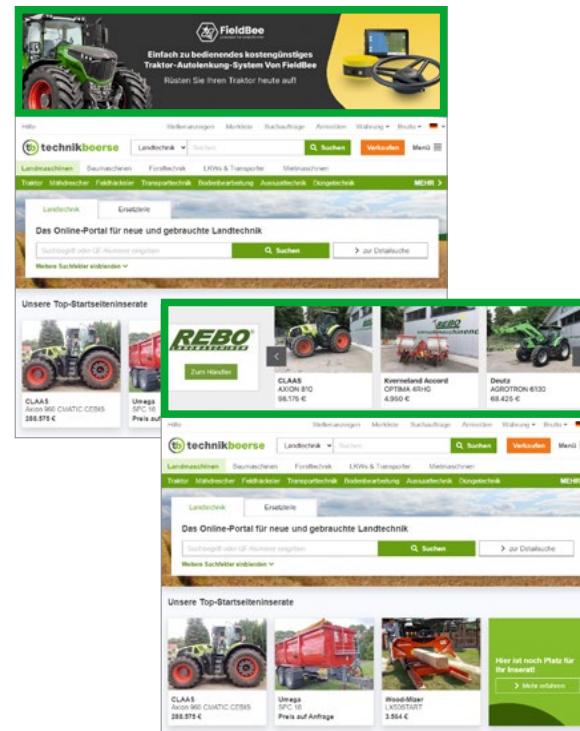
FieldBee

Einfach zu bedienendes kostengünstiges Traktor-Autolenkung-System Von FieldBee

Rüsten Sie Ihren Traktor heute auf!

Hilfe Stellenanzeigen Merkliste Suchaufträge Anmelden Währung Brutto

technikboerse Landtechnik Suchen Suchen Verkaufen Menü

Landmaschinen Baumaschinen Forsttechnik LKWs & Transporter Mietmaschinen

Traktor Mähdrescher Feldhäcksler Transporttechnik Bodenbearbeitung Aussaattechnik Düngetechnik MEHR

Landtechnik Ersatzteile

Das Online-Portal für neue und gebrauchte Landtechnik

Suchbegriff oder OE-Nummer eingeben Suchen > zur Detailsuche

Weitere Suchfelder einblenden

Unsere Top-Startseiteninserate

CLAAS Axion 960 CMATIC CEBIS 288.575 €

Umega SPC 16 Preis auf

REBO

Zum Händler

CLAAS AXION 810 98.175 €

Kverneland Accord OPTIMA 4RHG 4.950 €

Deutz AGROTRON 6130 68.425 €

Hilfe Stellenanzeigen Merkliste Suchaufträge Anmelden Währung Brutto

technikboerse Landtechnik Suchen Suchen Verkaufen Menü

Landmaschinen Baumaschinen Forsttechnik LKWs & Transporter Mietmaschinen

Traktor Mähdrescher Feldhäcksler Transporttechnik Bodenbearbeitung Aussaattechnik Düngetechnik MEHR

Landtechnik Ersatzteile

Das Online-Portal für neue und gebrauchte Landtechnik

Suchbegriff oder OE-Nummer eingeben Suchen > zur Detailsuche

Weitere Suchfelder einblenden

Unsere Top-Startseiteninserate

CLAAS Axion 960 CMATIC CEBIS 288.575 €

Umega SPC 16 Preis auf Anfrage

Wood-Mizer LX50START 3.554 €

Hier ist noch Platz für Ihr Inserat!

> Mehr erfahren